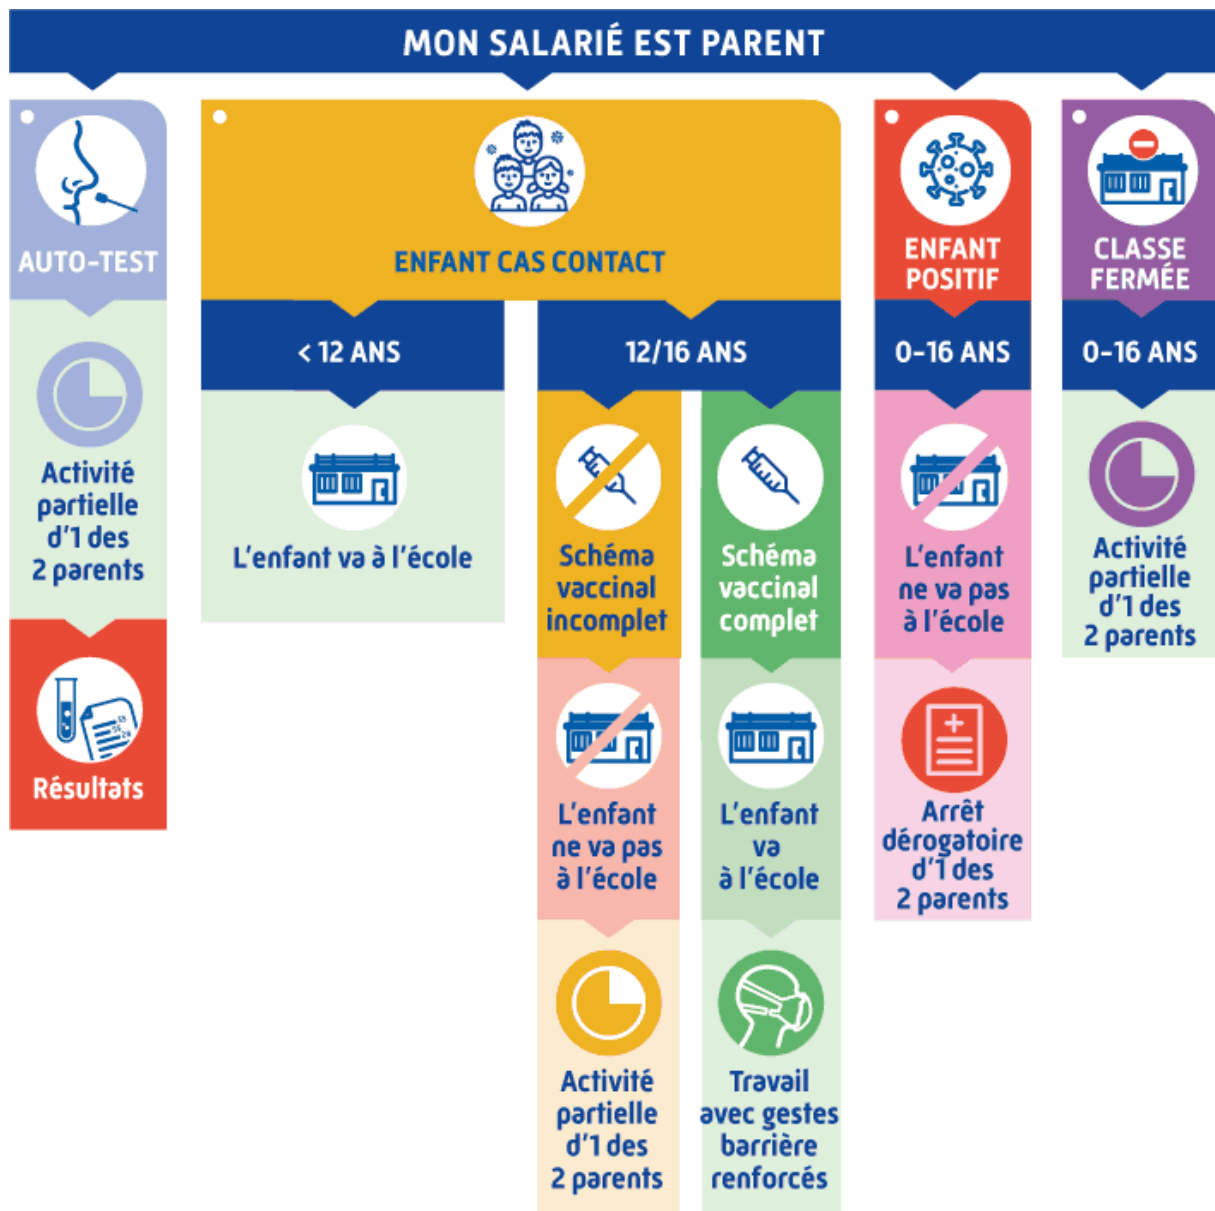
MON SALARIÉ EST PARENT

AUTO-TEST

Activité partielle d'1 des 2 parents

Résultats

ENFANT CAS CONTACT

< 12 ANS

L'enfant va à l'école

12/16 ANS

Schéma vaccinal incomplet

L'enfant ne va pas à l'école

Activité partielle d'1 des 2 parents

Schéma vaccinal complet

L'enfant va à l'école

Travail avec gestes barrière renforcés

ENFANT POSITIF

0-16 ANS

L'enfant ne va pas à l'école

Arrêt dérogatoire d'1 des 2 parents

CLASSE FERMÉE

0-16 ANS

Activité partielle d'1 des 2 parents